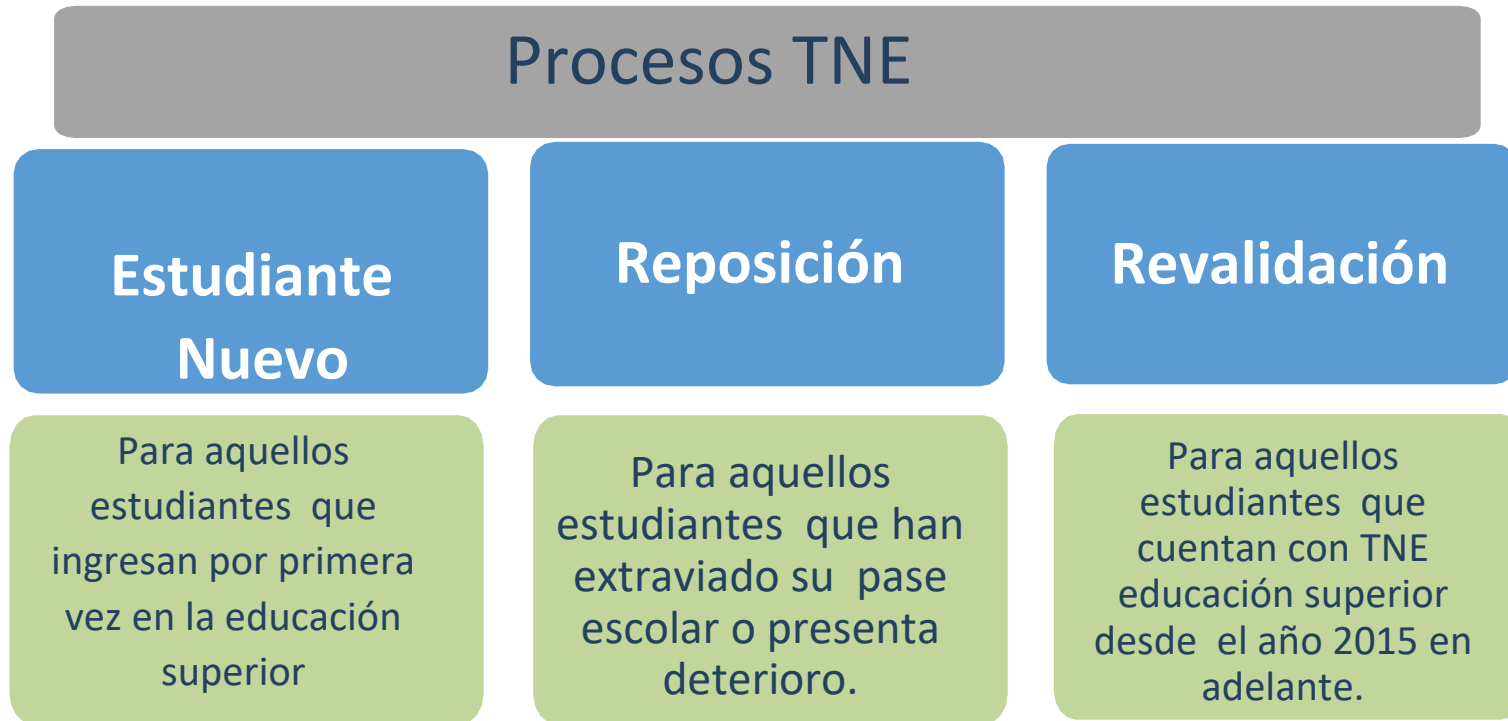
Procesos TNE

Estudiante Nuevo

Para aquellos estudiantes que ingresan por primera vez en la educación superior

Reposición

Para aquellos estudiantes que han extraviado su pase escolar o presenta deterioro.

Revalidación

Para aquellos estudiantes que cuentan con TNE educación superior desde el año 2015 en adelante.